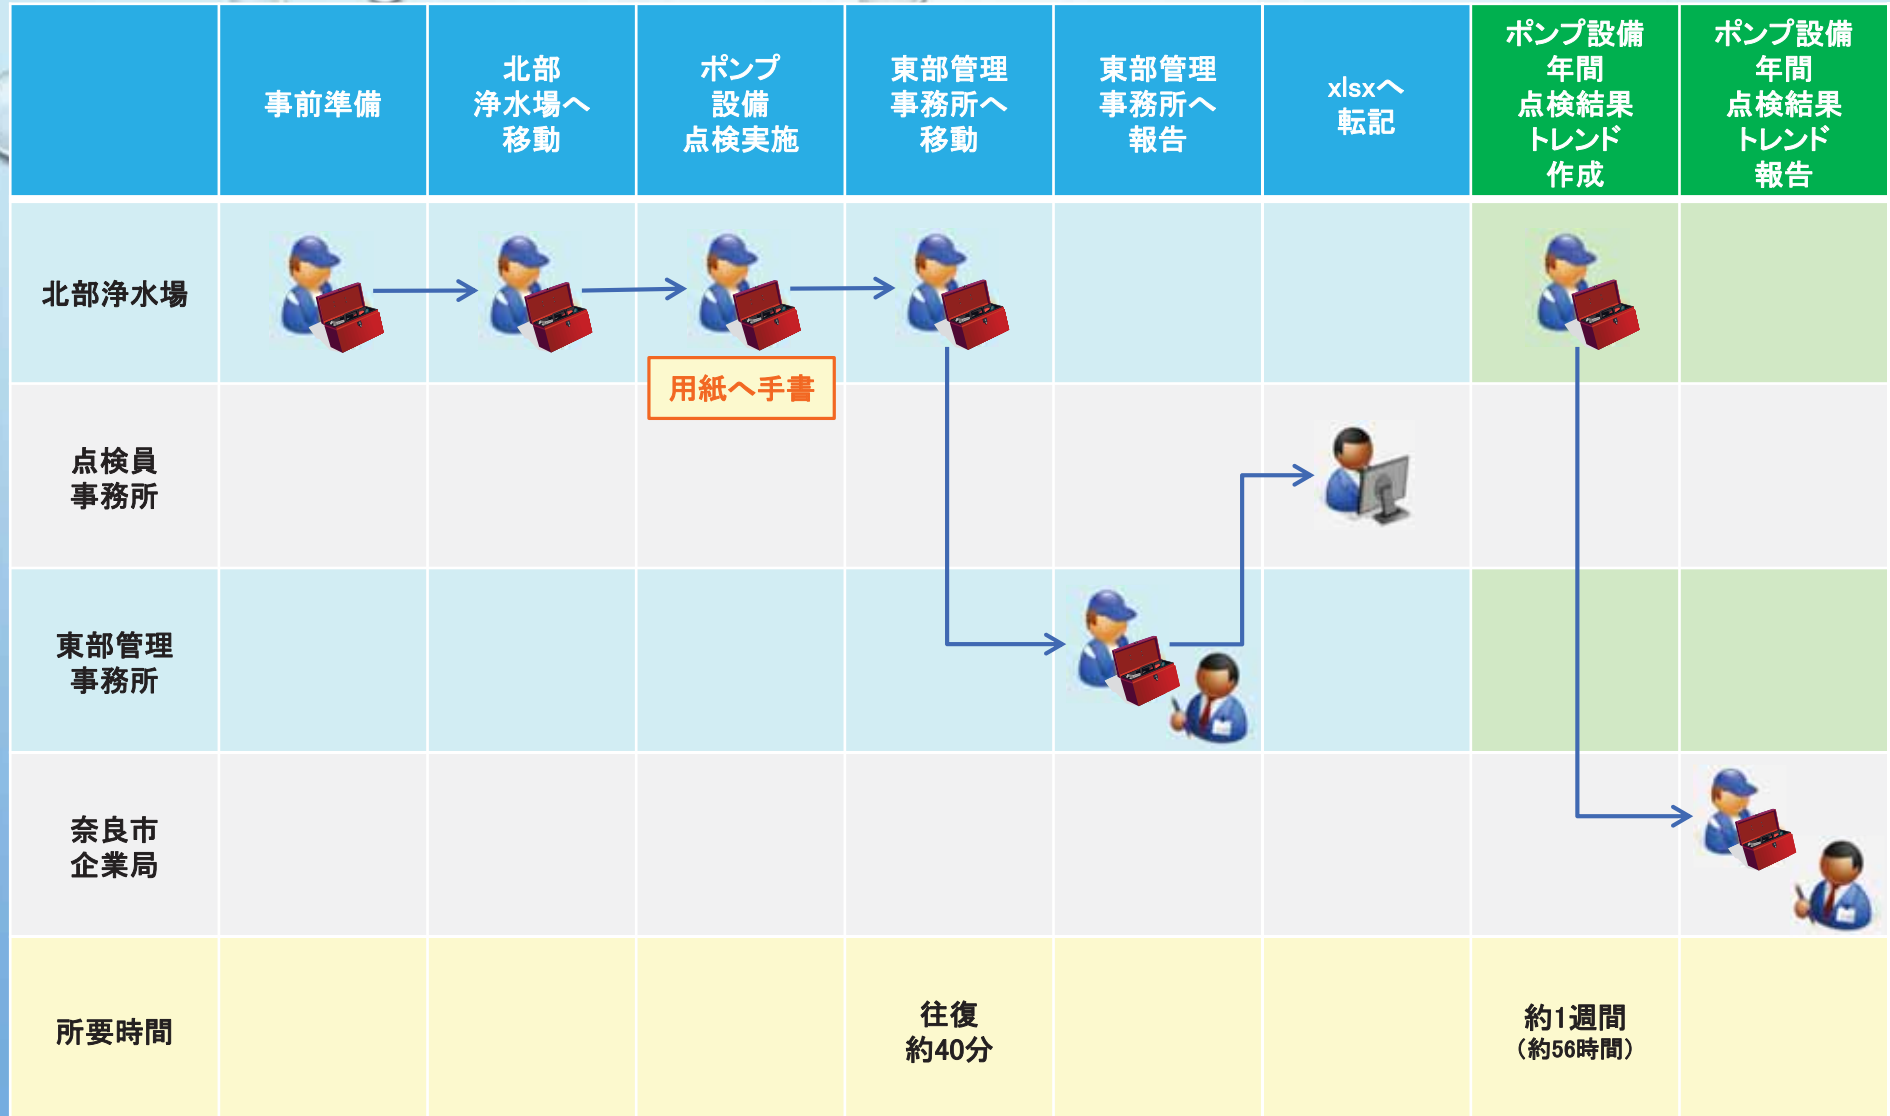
| | 事前準備 | 北部浄水場へ移動 | ポンプ設備点検実施 | 東部管理事務所へ移動 | 東部管理事務所へ報告 | xlsxへ転記 | ポンプ設備年間点検結果トレンド作成 | ポンプ設備年間点検結果トレンド報告 |
|---|---|---|---|---|---|---|---|---|
| 北部浄水場 | | | 用紙へ手書 | | | | | |
| 点検員事務所 | | | | | | | | |
| 東部管理事務所 | | | | | | | | |
| 奈良市企業局 | | | | | | | | |
| 所要時間 | | | | 往復 約40分 | | | 約1週間（約56時間） | |